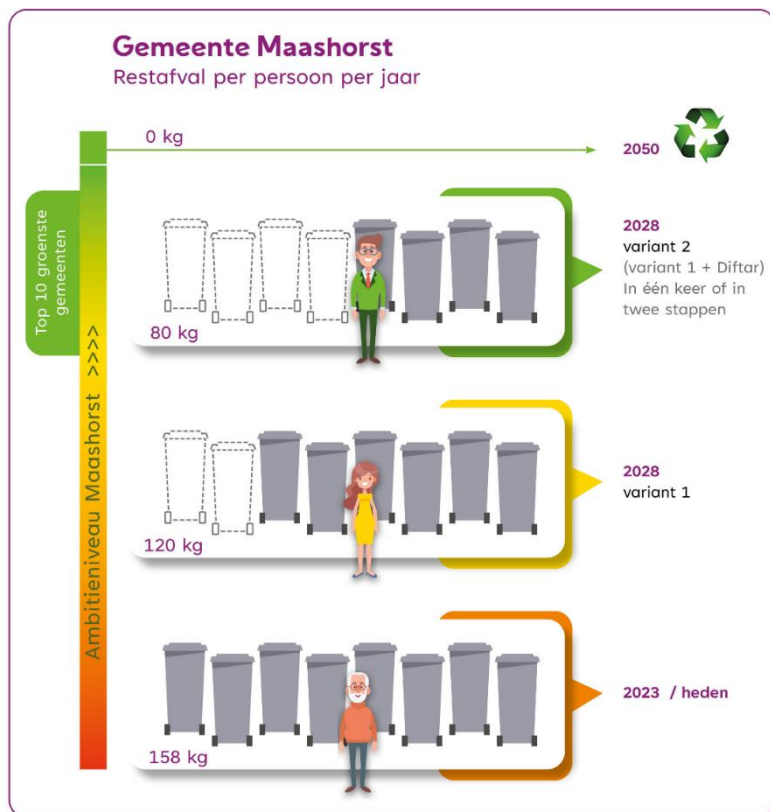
Gemeente Maashorst
Restafval per persoon per jaar

0 kg

2050

Top 10 groenste gemeenten

Ambitieniveau Maashorst >>>>

80 kg

2028
variant 2
(variant 1 + Diftar)
In één keer of in twee stappen

120 kg

2028
variant 1

158 kg

2023 / heden